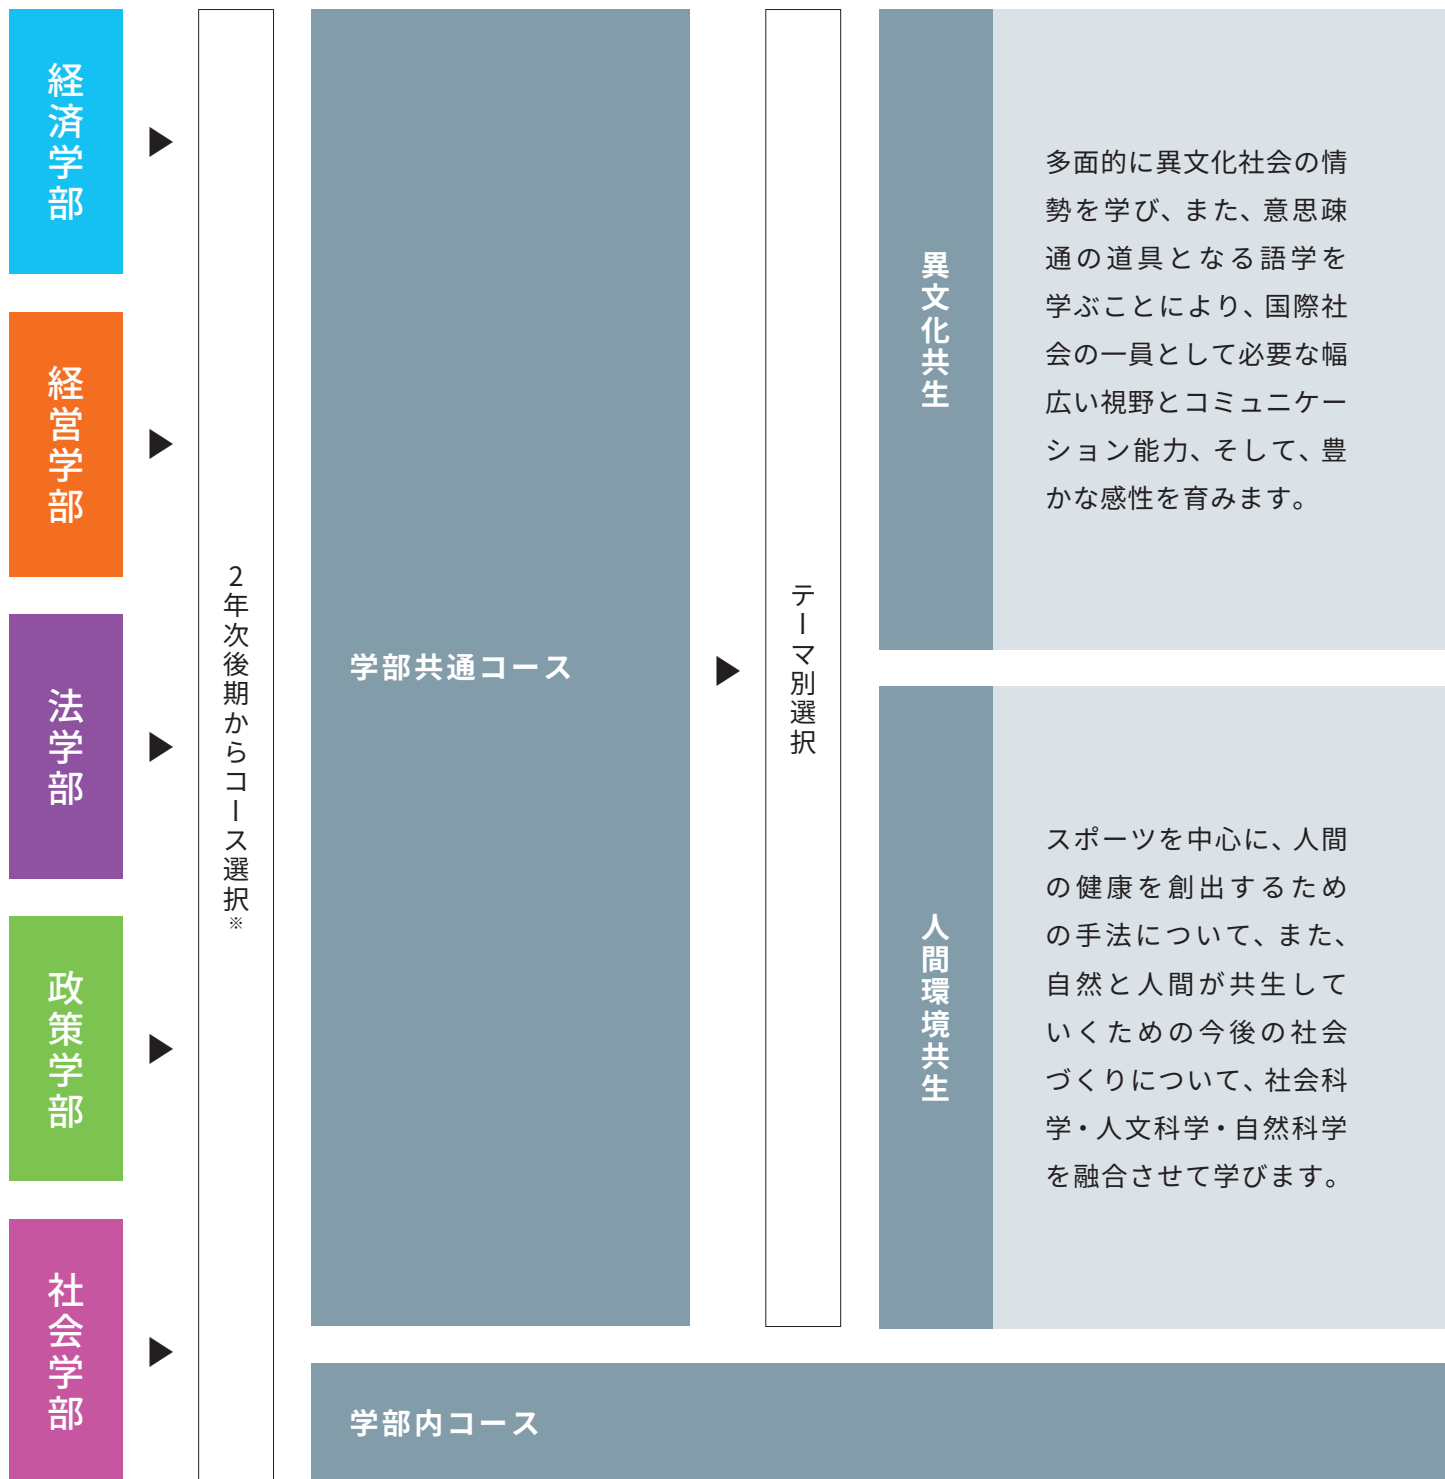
経済学部

経営学部

法学部

政策学部

社会学部

2年次後期からコース選択※

学部共通コース

テーマ別選択

異文化共生

多面的に異文化社会の情勢を学び、また、意思疎通の道具となる語学を学ぶことにより、国際社会の一員として必要な幅広い視野とコミュニケーション能力、そして、豊かな感性を育みます。

人間環境共生

スポーツを中心に、人間の健康を創出するための手法について、また、自然と人間が共生していくための今後の社会づくりについて、社会科学・人文科学・自然科学を融合させて学びます。

学部内コース